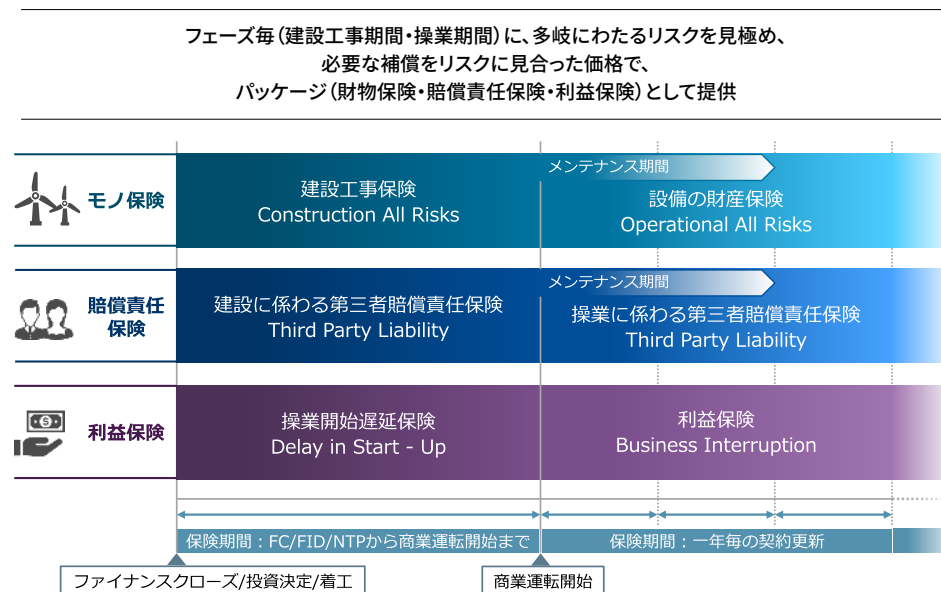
フェーズ毎（建設工事期間・操業期間）に、多岐にわたるリスクを見極め、
必要な補償をリスクに見合った価格で、
パッケージ（財物保険・賠償責任保険・利益保険）として提供

モノ保険

建設工事保険
Construction All Risks

メンテナンス期間

設備の財産保険
Operational All Risks

賠償責任保険

建設に係わる第三者賠償責任保険
Third Party Liability

メンテナンス期間

操業に係わる第三者賠償責任保険
Third Party Liability

利益保険

操業開始遅延保険
Delay in Start - Up

利益保険
Business Interruption

保険期間：FC/FID/NTPから商業運転開始まで

保険期間：一年毎の契約更新

ファイナンスクローズ/投資決定/着工

商業運転開始